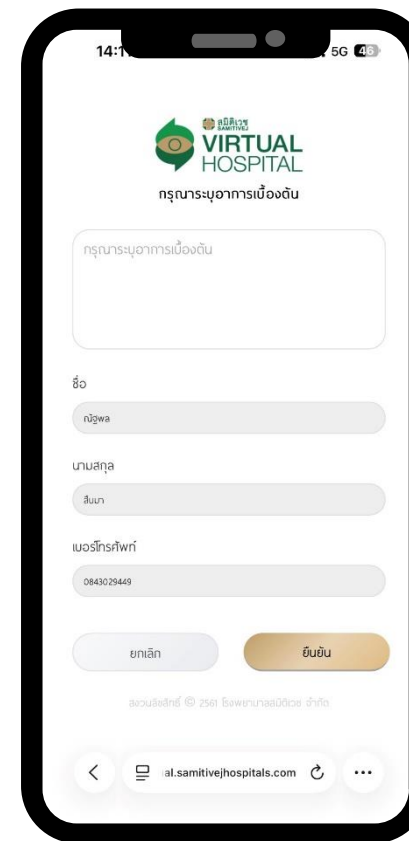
14:1 5G 46

สมิติเวช SAMITIVEJ
VIRTUAL HOSPITAL

กรุณาระบุอาการเบื้องต้น

กรุณาระบุอาการเบื้องต้น

ชื่อ

ณัฐพล

นามสกุล

สิมมา

เบอร์โทรศัพท์

0843029449

ยกเลิก

ยืนยัน

สงวนลิขสิทธิ์ © 2561 โรงพยาบาลสมิติเวช จำกัด

al.samitivejhospitals.com